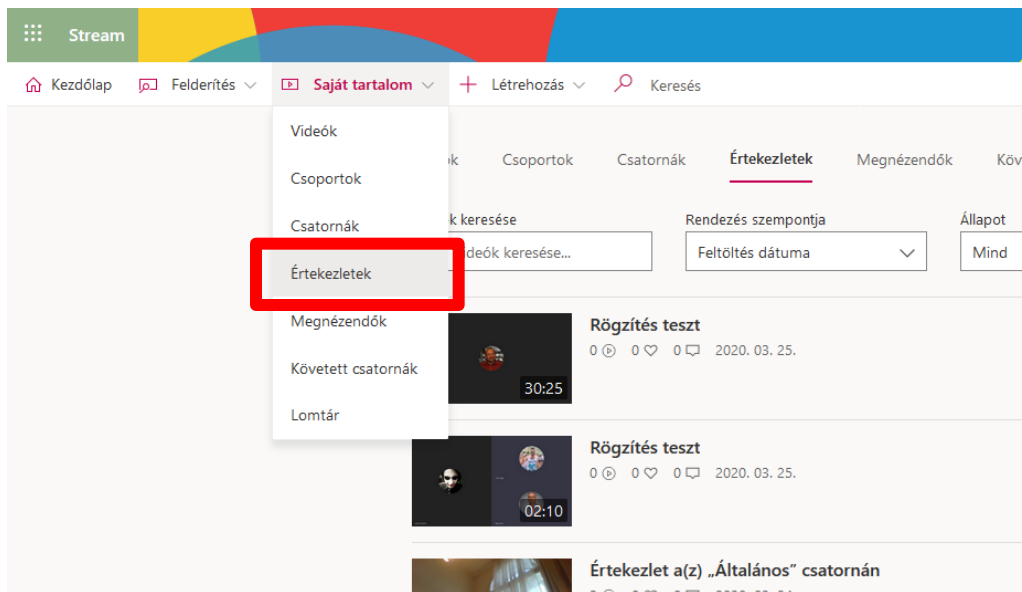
Stream

Kezdőlap Felderítés Saját tartalom Létrehozás Keresés

Videók
Csoportok
Csatornák
Értekezletek
Megnézendők
Követett csatornák
Lomtár

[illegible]ók Csoportok Csatornák Értekezletek Megnézendők Köv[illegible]

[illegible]k keresése
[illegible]deók keresése...

Rendezés szempontja
Feltöltés dátuma

Állapot
Mind

Rögzítés teszt
0 0 0 2020. 03. 25.
30:25

Rögzítés teszt
0 0 0 2020. 03. 25.
02:10

Értekezlet a(z) „Általános” csatornán